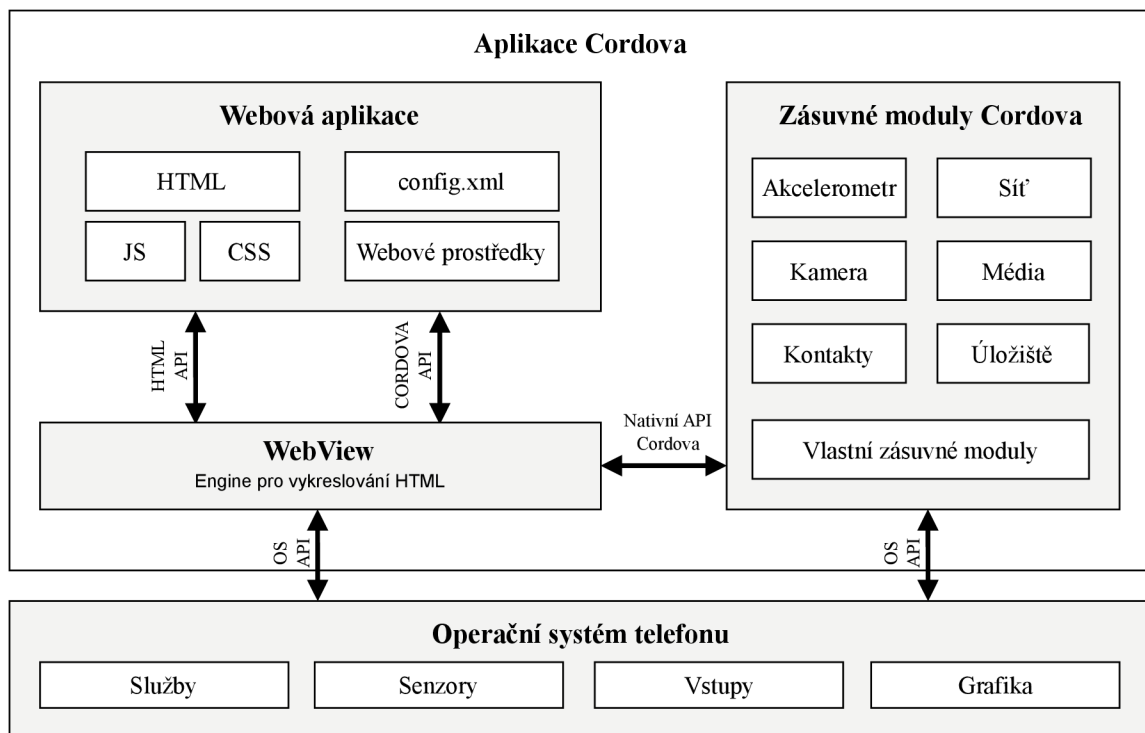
Aplikace Cordova

Webová aplikace

HTML

config.xml

JS

CSS

Webové prostředky

Zásuvné moduly Cordova

Akcelerometr

Síť

Kamera

Média

Kontakty

Úložiště

Vlastní zásuvné moduly

HTML API

CORDOVA API

Nativní API Cordova

WebView
Engine pro vykreslování HTML

OS API

OS API

Operační systém telefonu

Služby

Senzory

Vstupy

Grafika